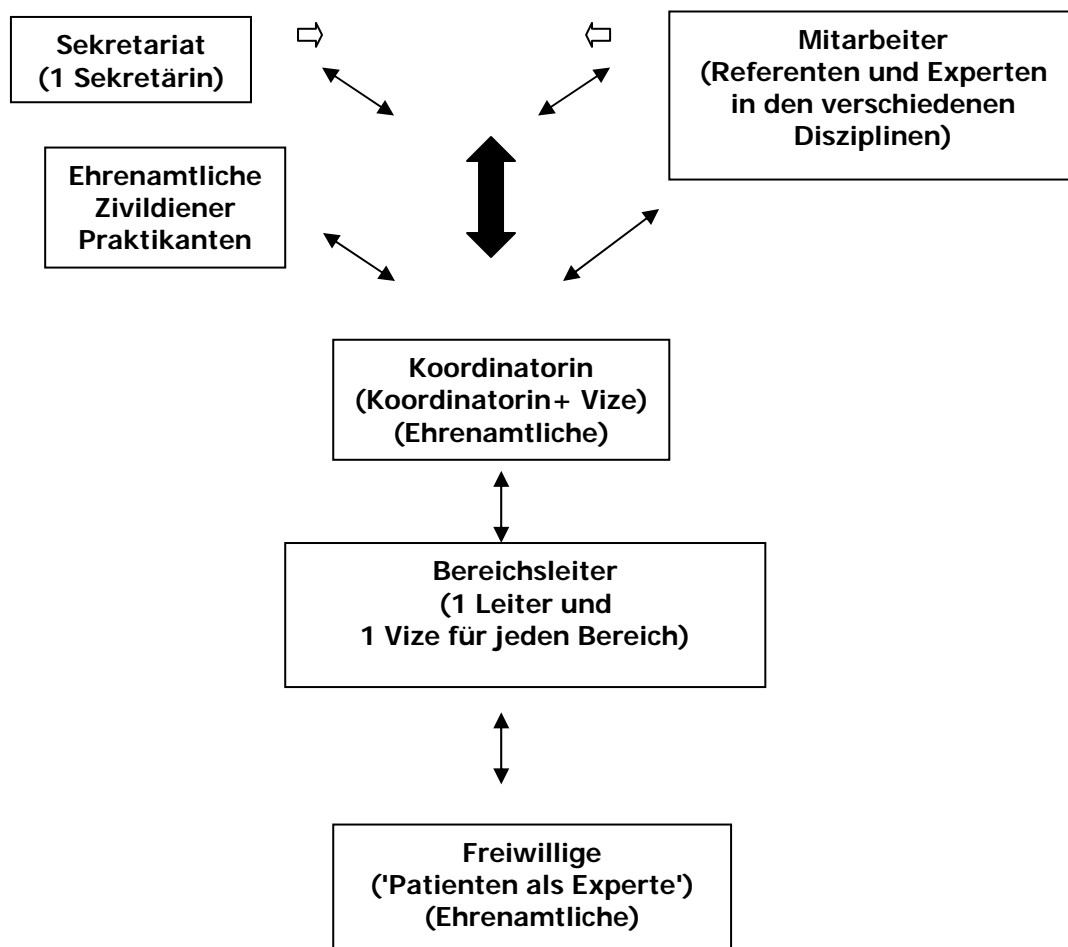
Sekretariat
(1 Sekretärin)

Mitarbeiter
(Referenten und Experten in den verschiedenen Disziplinen)

Ehrenamtliche
Zivildiener
Praktikanten

Koordinatorin
(Koordinatorin+ Vize)
(Ehrenamtliche)

Bereichsleiter
(1 Leiter und
1 Vize für jeden Bereich)

Freiwillige
('Patienten als Experte')
(Ehrenamtliche)